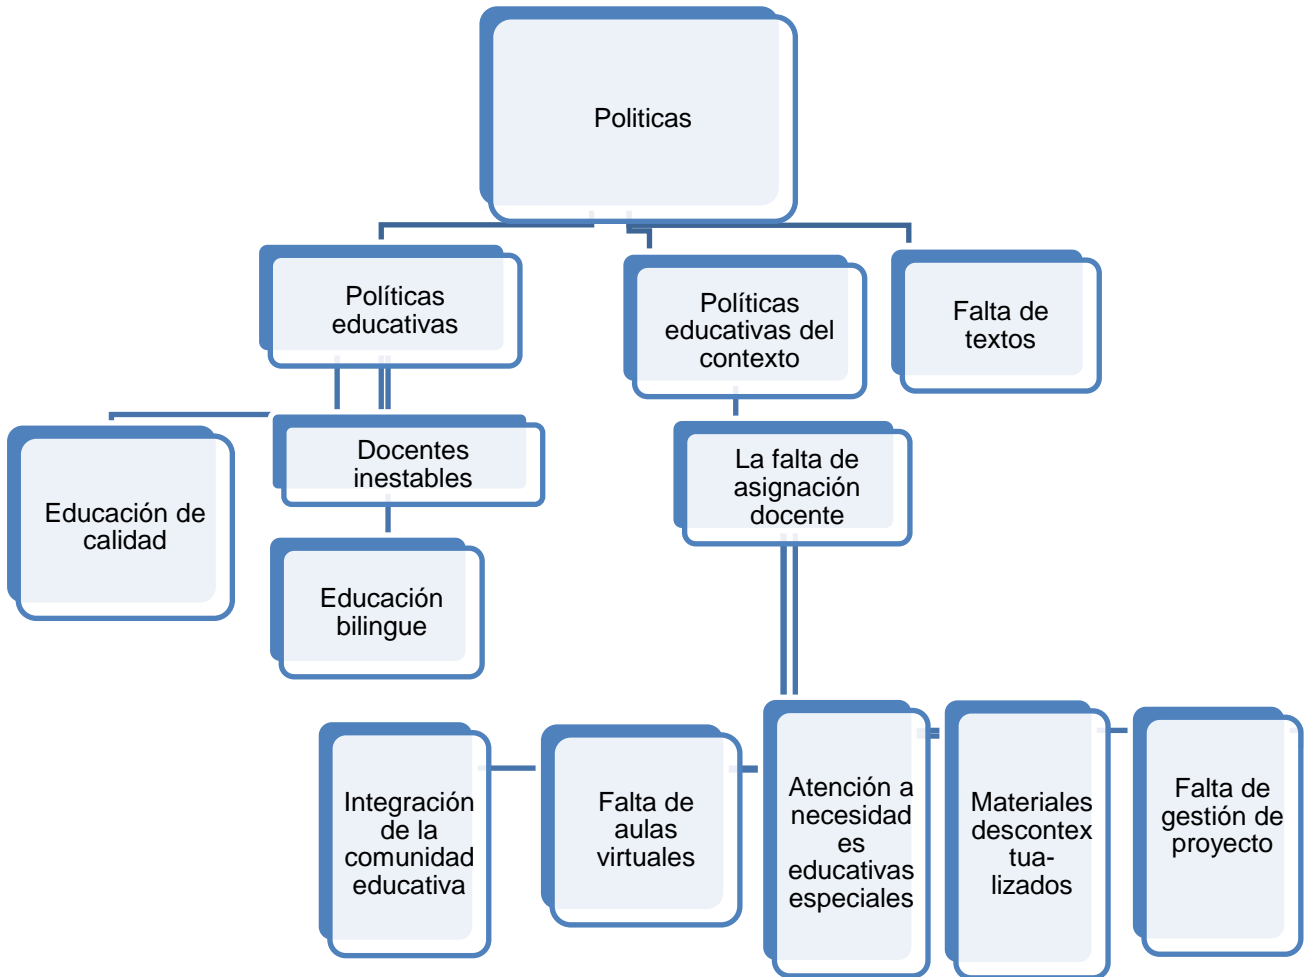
Politicas

Políticas educativas

Políticas educativas del contexto

Falta de textos

Educación de calidad

Docentes inestables

La falta de asignación docente

Educación bilingue

Integración de la comunidad educativa

Falta de aulas virtuales

Atención a necesidad es educativas especiales

Materiales descontex tua- lizados

Falta de gestión de proyecto